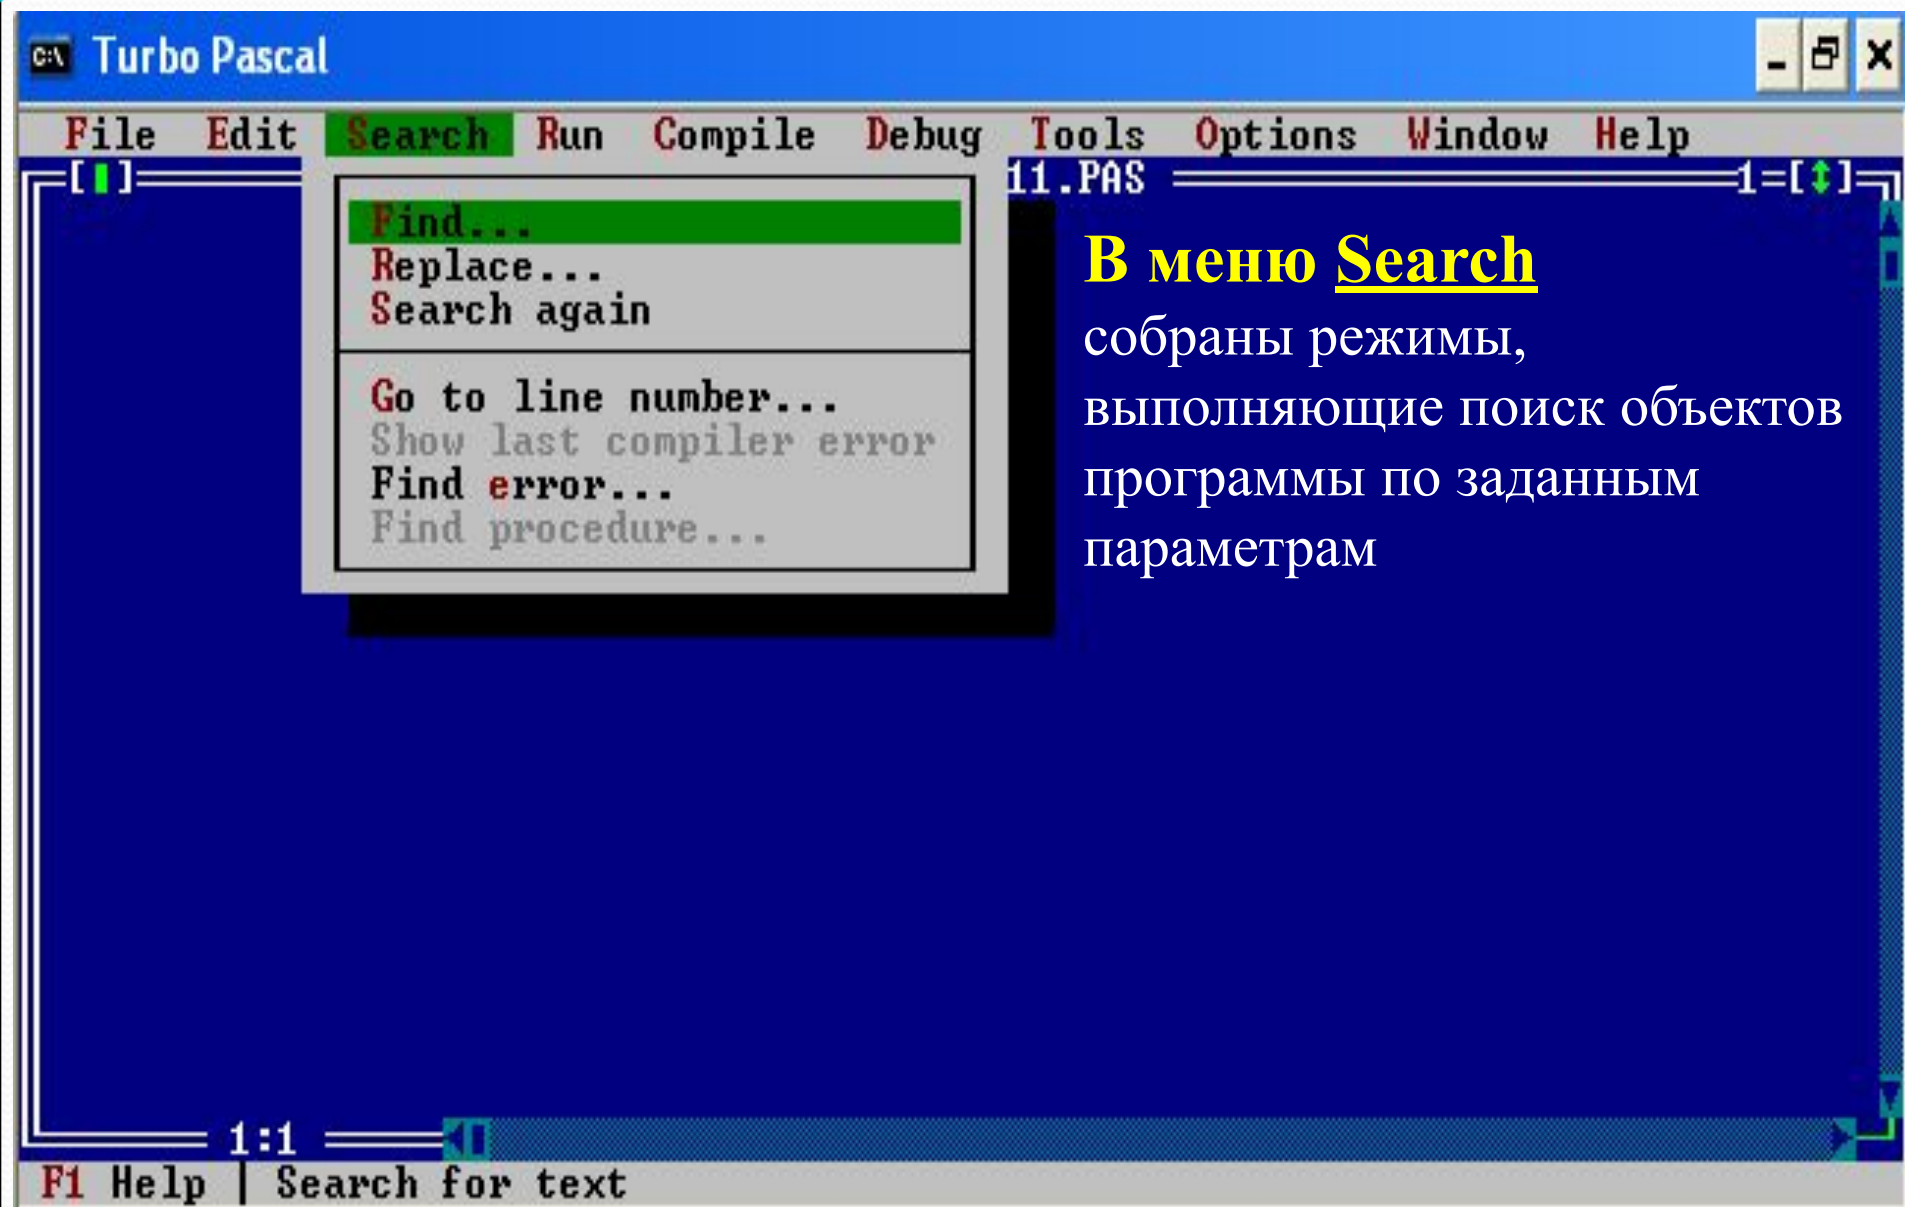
Turbo Pascal

File Edit Search Run Compile Debug Tools Options Window Help

[▮]

11.PAS

1=[↕]

Find...
Replace...
Search again

Go to line number...
Show last compiler error
Find error...
Find procedure...

В меню Search собраны режимы, выполняющие поиск объектов программы по заданным параметрам

1:1

F1 Help | Search for text